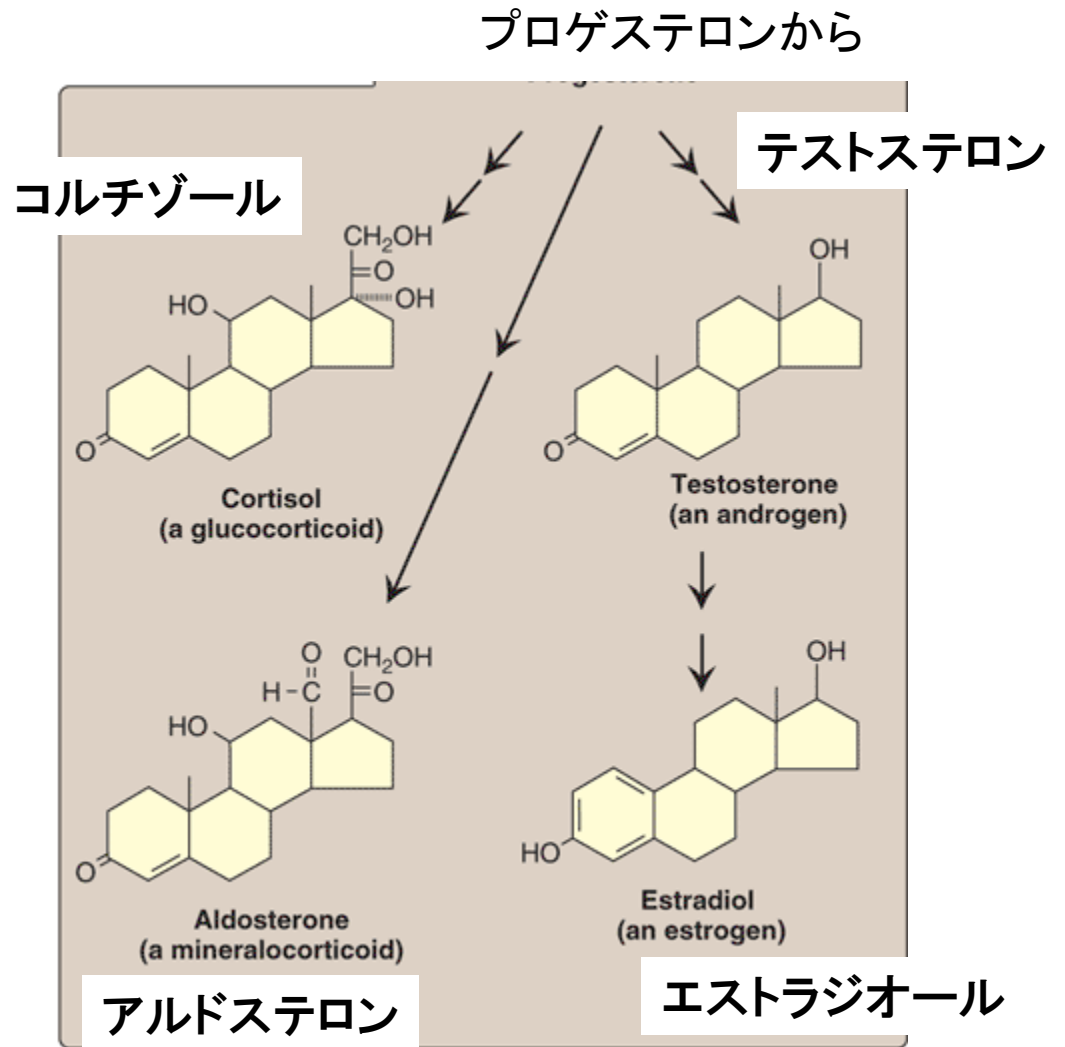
プロゲステロンから

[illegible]

コルチゾール

テストステロン

$CH_2OH$
O
OH
HO
O

Cortisol
(a glucocorticoid)

OH
O

Testosterone
(an androgen)

O
$CH_2OH$
H－C
O
HO
O

Aldosterone
(a mineralocorticoid)

OH
HO

Estradiol
(an estrogen)

アルドステロン

エストラジオール